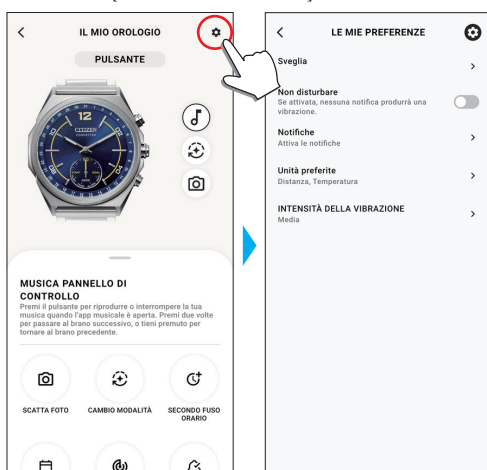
IL MIO OROLOGIO

PULSANTE

CITIZEN

MUSICA PANNELLO DI CONTROLLO

Premi il pulsante per riprodurre o interrompere la tua musica quando l'app musicale è aperta. Premi due volte per passare al brano successivo, o tieni premuto per tornare al brano precedente.

SCATTA FOTO

CAMBIO MODALITÀ

SECONDO FUSO ORARIO

LE MIE PREFERENZE

Sveglia

Non disturbare
Se attivata, nessuna notifica produrrà una vibrazione.

Notifiche
Attiva le notifiche

Unità preferite
Distanza, Temperatura

INTENSITÀ DELLA VIBRAZIONE
Media